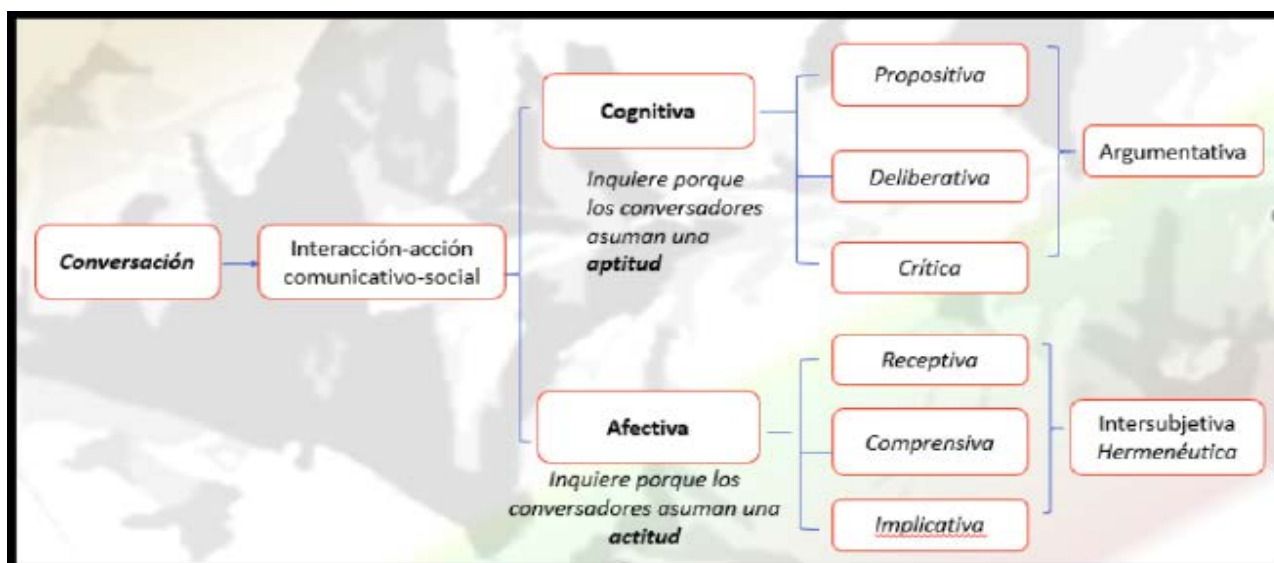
Conversación

Interacción-acción comunicativo-social

Cognitiva

Inquiere porque los conversadores asuman una **aptitud**

Propositiva

Deliberativa

Crítica

Argumentativa

Afectiva

Inquiere porque los conversadores asuman una **actitud**

Receptiva

Comprensiva

Implicativa

Intersubjetiva
Hermenéutica